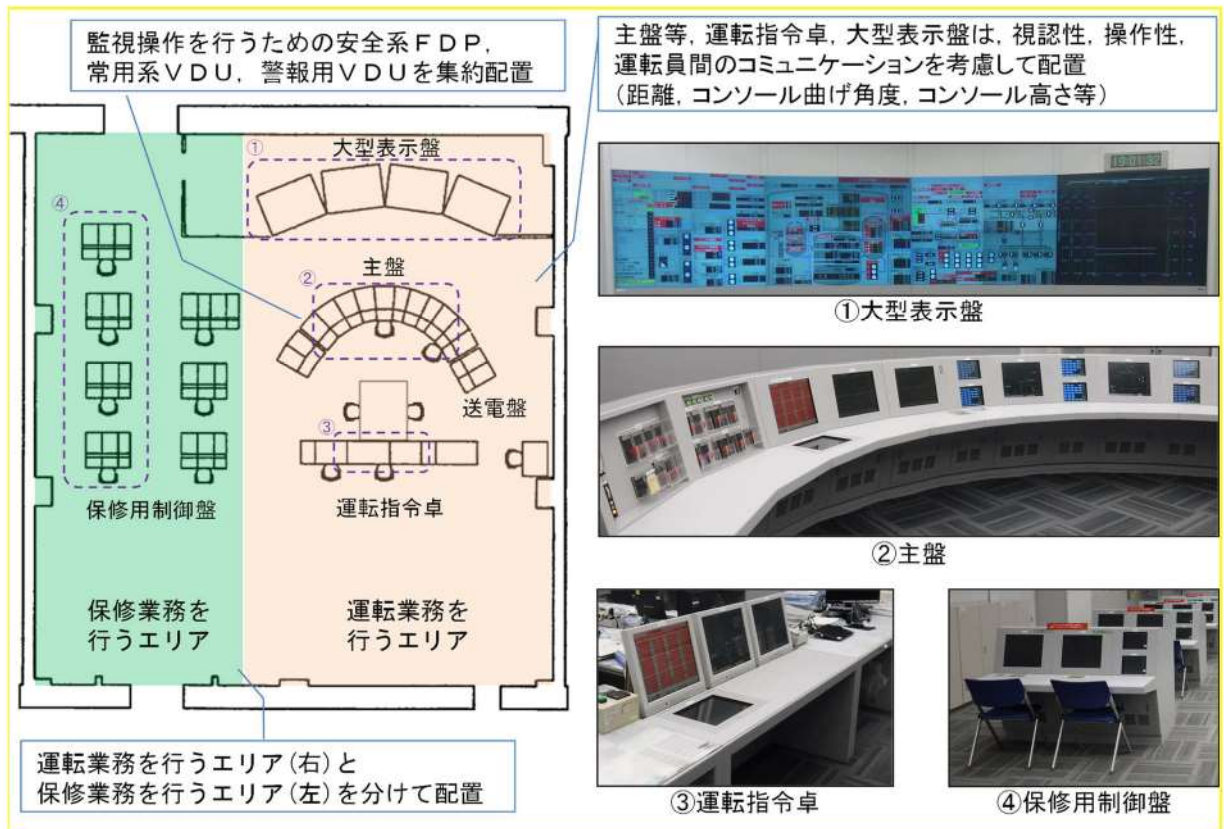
監視操作を行うための安全系ＦＤＰ，常用系ＶＤＵ，警報用ＶＤＵを集約配置

主盤等，運転指令卓，大型表示盤は，視認性，操作性，運転員間のコミュニケーションを考慮して配置（距離，コンソール曲げ角度，コンソール高さ等）

①
大型表示盤

④

②
主盤

送電盤

③

保修用制御盤

運転指令卓

保修業務を行うエリア

運転業務を行うエリア

運転業務を行うエリア（右）と保修業務を行うエリア（左）を分けて配置

①大型表示盤

②主盤

③運転指令卓

④保修用制御盤